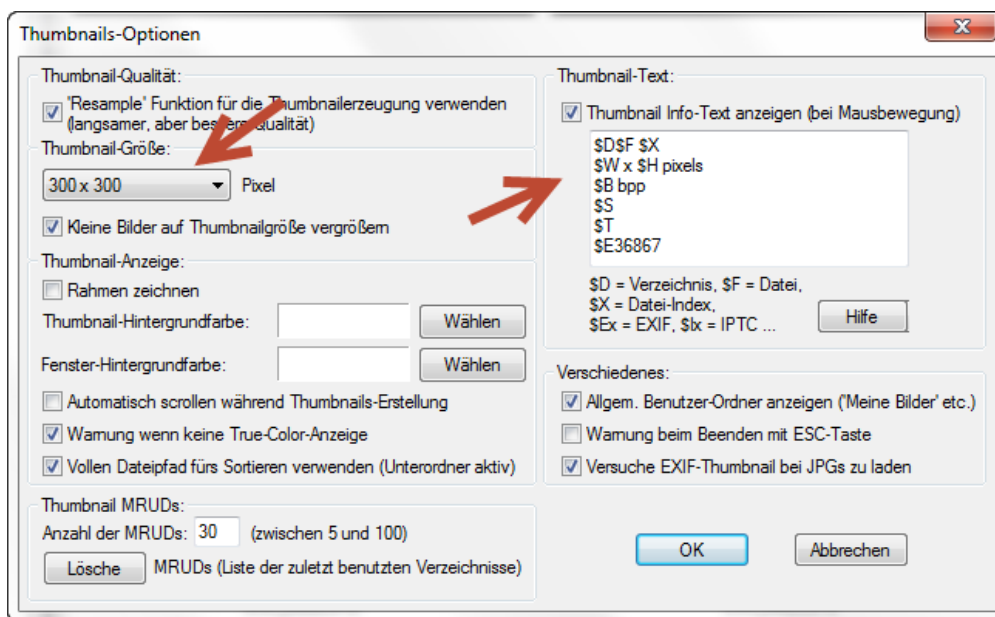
Thumbnails-Optionen

Thumbnail-Qualität:
"Resample" Funktion für die Thumbnailerzeugung verwenden (langsamer, aber bessere Qualität)

Thumbnail-Größe:
300 x 300
Pixel
Kleine Bilder auf Thumbnailgröße vergrößern

Thumbnail-Anzeige:
Rahmen zeichnen
Thumbnail-Hintergrundfarbe:
Wählen
Fenster-Hintergrundfarbe:
Wählen
Automatisch scrollen während Thumbnails-Erstellung
Warnung wenn keine True-Color-Anzeige
Vollen Dateipfad fürs Sortieren verwenden (Unterordner aktiv)

Thumbnail MRUDs:
Anzahl der MRUDs: 30 (zwischen 5 und 100)
Lösche MRUDs (Liste der zuletzt benutzten Verzeichnisse)

Thumbnail-Text:
Thumbnail Info-Text anzeigen (bei Mausbewegung)
$D$F $X
$W x $H pixels
$B bpp
$S
$T
$E36867

$D = Verzeichnis, $F = Datei,
$X = Datei-Index,
$Ex = EXIF, $Ix = IPTC ...
Hilfe

Verschiedenes:
Allgem. Benutzer-Ordner anzeigen ('Meine Bilder' etc.)
Warnung beim Beenden mit ESC-Taste
Versuche EXIF-Thumbnail bei JPGs zu laden

OK
Abbrechen